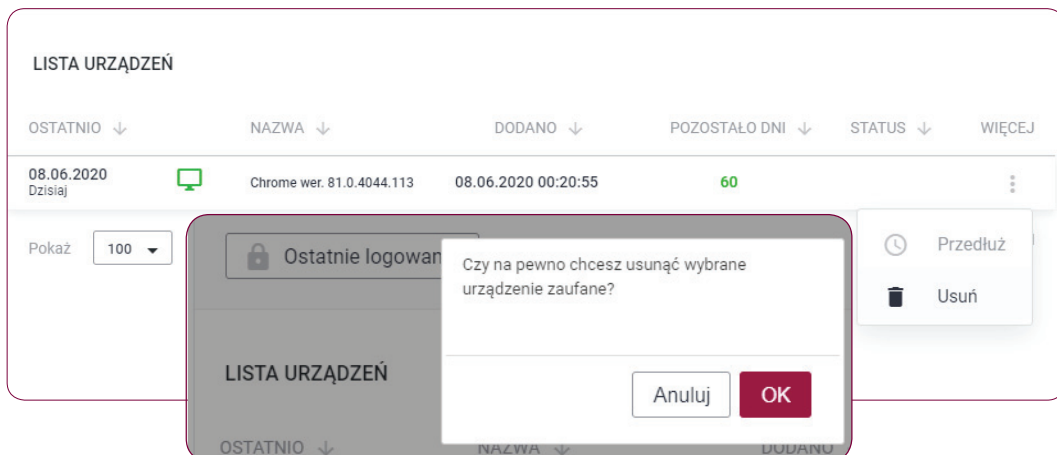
LISTA URZĄDZEŃ

| OSTATNIO ↓ | | NAZWA ↓ | DODANO ↓ | POZOSTAŁO DNI ↓ | STATUS ↓ | WIĘCEJ |
|---|---|---|---|---|---|---|
| 08.06.2020 Dzisiaj | | Chrome wer. 81.0.4044.113 | 08.06.2020 00:20:55 | 60 | | ⋮ |

Pokaż 100

Przedłuż

Usuń

Ostatnie logowan

LISTA URZĄDZEŃ

OSTATNIO ↓ NAZWA ↓ DODANO

Czy na pewno chcesz usunąć wybrane urządzenie zaufane?

Anuluj OK